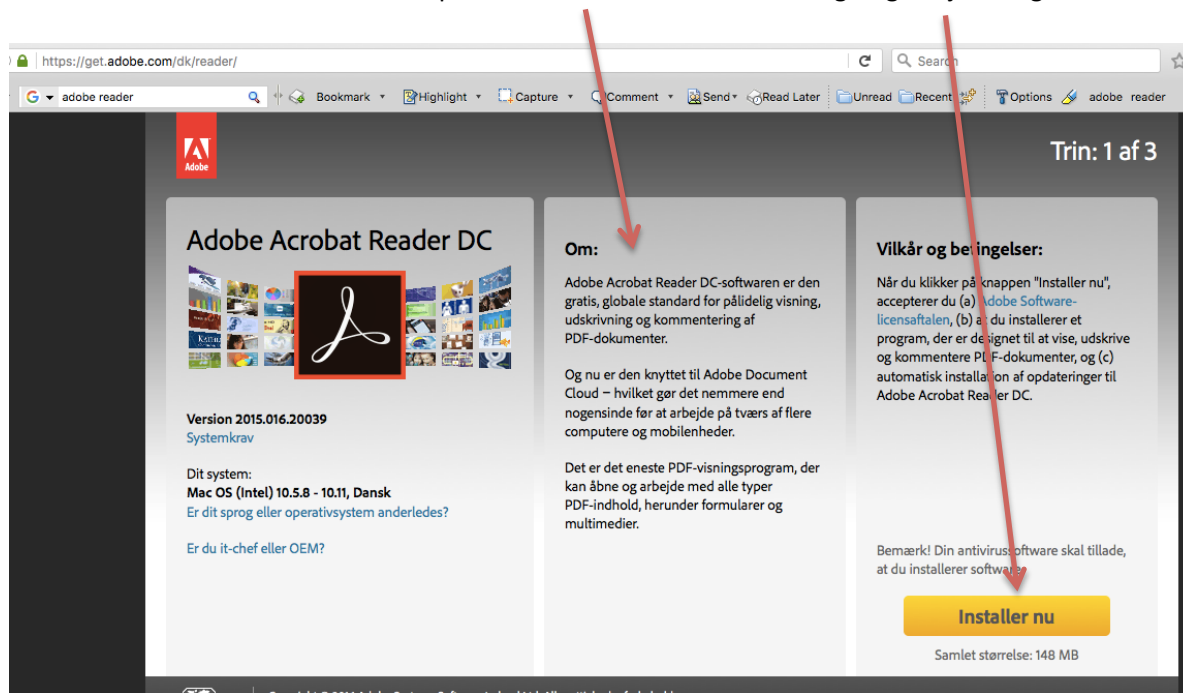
https://get.adobe.com/dk/reader/

Search

adobe reader

Bookmark

Highlight

Capture

Comment

Send

Read Later

Unread

Recent

Options

adobe reader

Adobe

Trin: 1 af 3

Adobe Acrobat Reader DC

Version 2015.016.20039
Systemkrav

Dit system:
Mac OS (Intel) 10.5.8 - 10.11, Dansk
Er dit sprog eller operativsystem anderledes?

Er du it-chef eller OEM?

Om:

Adobe Acrobat Reader DC-softwaren er den gratis, globale standard for pålidelig visning, udskrivning og kommentering af PDF-dokumenter.

Og nu er den knyttet til Adobe Document Cloud – hvilket gør det nemmere end nogensinde før at arbejde på tværs af flere computere og mobilenheder.

Det er det eneste PDF-visningsprogram, der kan åbne og arbejde med alle typer PDF-indhold, herunder formularer og multimedier.

Vilkår og betingelser:

Når du klikker på knappen "Installer nu", accepterer du (a) Adobe Software-licensaftalen, (b) at du installerer et program, der er designet til at vise, udskrive og kommentere PDF-dokumenter, og (c) automatisk installation af opdateringer til Adobe Acrobat Reader DC.

Bemærk! Din antivirussoftware skal tillade, at du installerer software.

Installer nu

Samlet størrelse: 148 MB